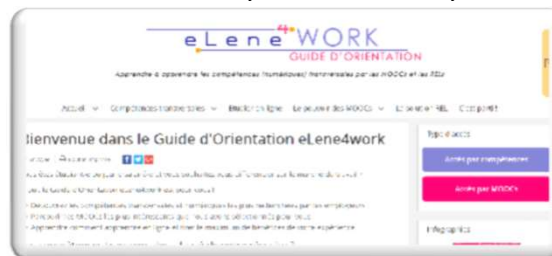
eLene4WORK
GUIDE D'ORIENTATION

Apprendre à développer les compétences transversales/ transférables par les MOOCs et les REL

Accueil ∨ Compétences transversales ∨ Etudier en ligne Le pouvoir des MOOCs ∨ Explorer les REL C'est parti!

Bienvenue dans le Guide d'Orientation eLene4work

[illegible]

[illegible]

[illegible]

Type d'accès

Accès par compétences

Accès par MOOCs

Infographics